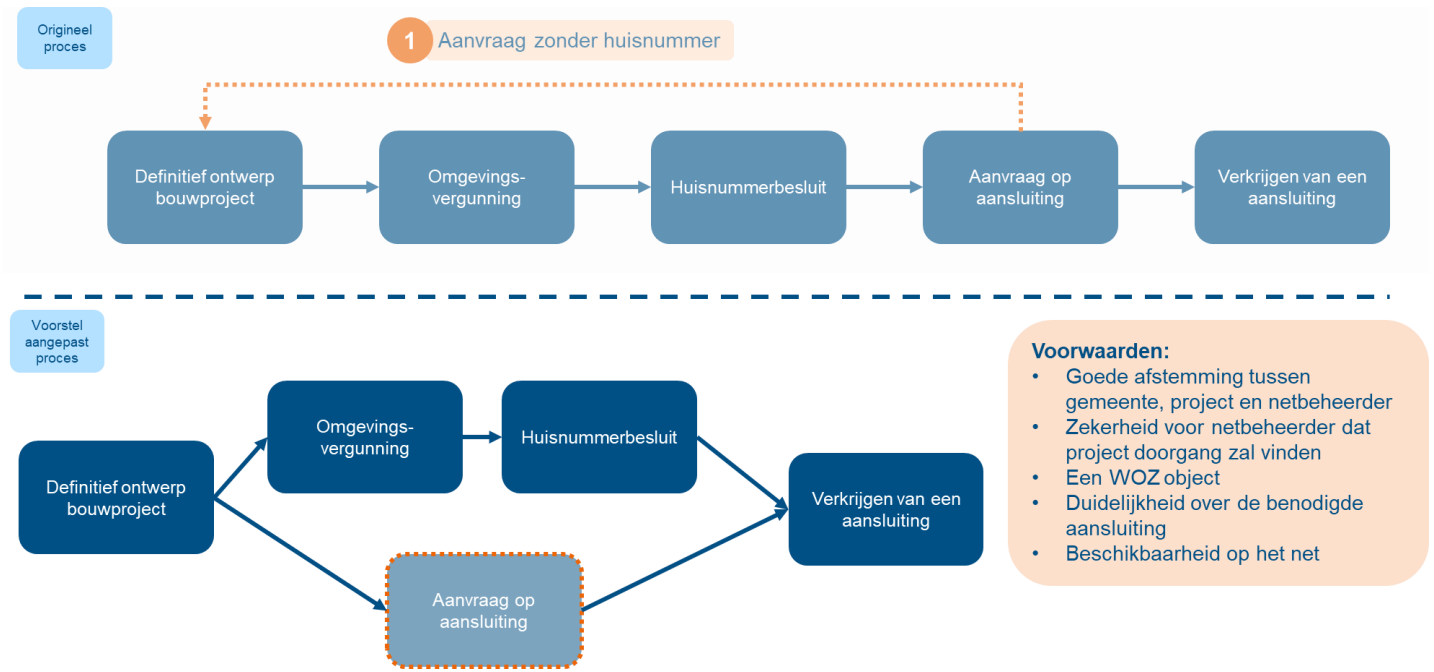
Origineel proces

1 Aanvraag zonder huisnummer

Definitief ontwerp bouwproject

Omgevings-vergunning

Huisnummerbesluit

Aanvraag op aansluiting

Verkrijgen van een aansluiting

Voorstel aangepast proces

Omgevings-vergunning

Huisnummerbesluit

Definitief ontwerp bouwproject

Verkrijgen van een aansluiting

Aanvraag op aansluiting

Voorwaarden:
- Goede afstemming tussen gemeente, project en netbeheerder
- Zekerheid voor netbeheerder dat project doorgang zal vinden
- Een WOZ object
- Duidelijkheid over de benodigde aansluiting
- Beschikbaarheid op het net